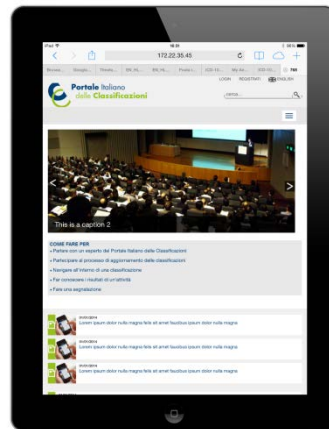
iPad
18:35
172.22.35.45
LOGIN REGISTRATI ENGLISH
Portale Italiano delle Classificazioni
cerca...
This is a caption 2
COME FARE PER
» Parlare con un esperto del Portale Italiano delle Classificazioni
» Partecipare al processo di aggiornamento delle classificazioni
» Navigare all'interno di una classificazione
» Far conoscere i risultati di un'attività
» Fare una segnalazione
Lorem ipsum dolor nulla magna felis sit amet faucibus ipsum dolor nulla magna
Lorem ipsum dolor nulla magna felis sit amet faucibus ipsum dolor nulla magna
Lorem ipsum dolor nulla magna felis sit amet faucibus ipsum dolor nulla magna
Lorem ipsum dolor nulla magna felis sit amet faucibus ipsum dolor nulla magna